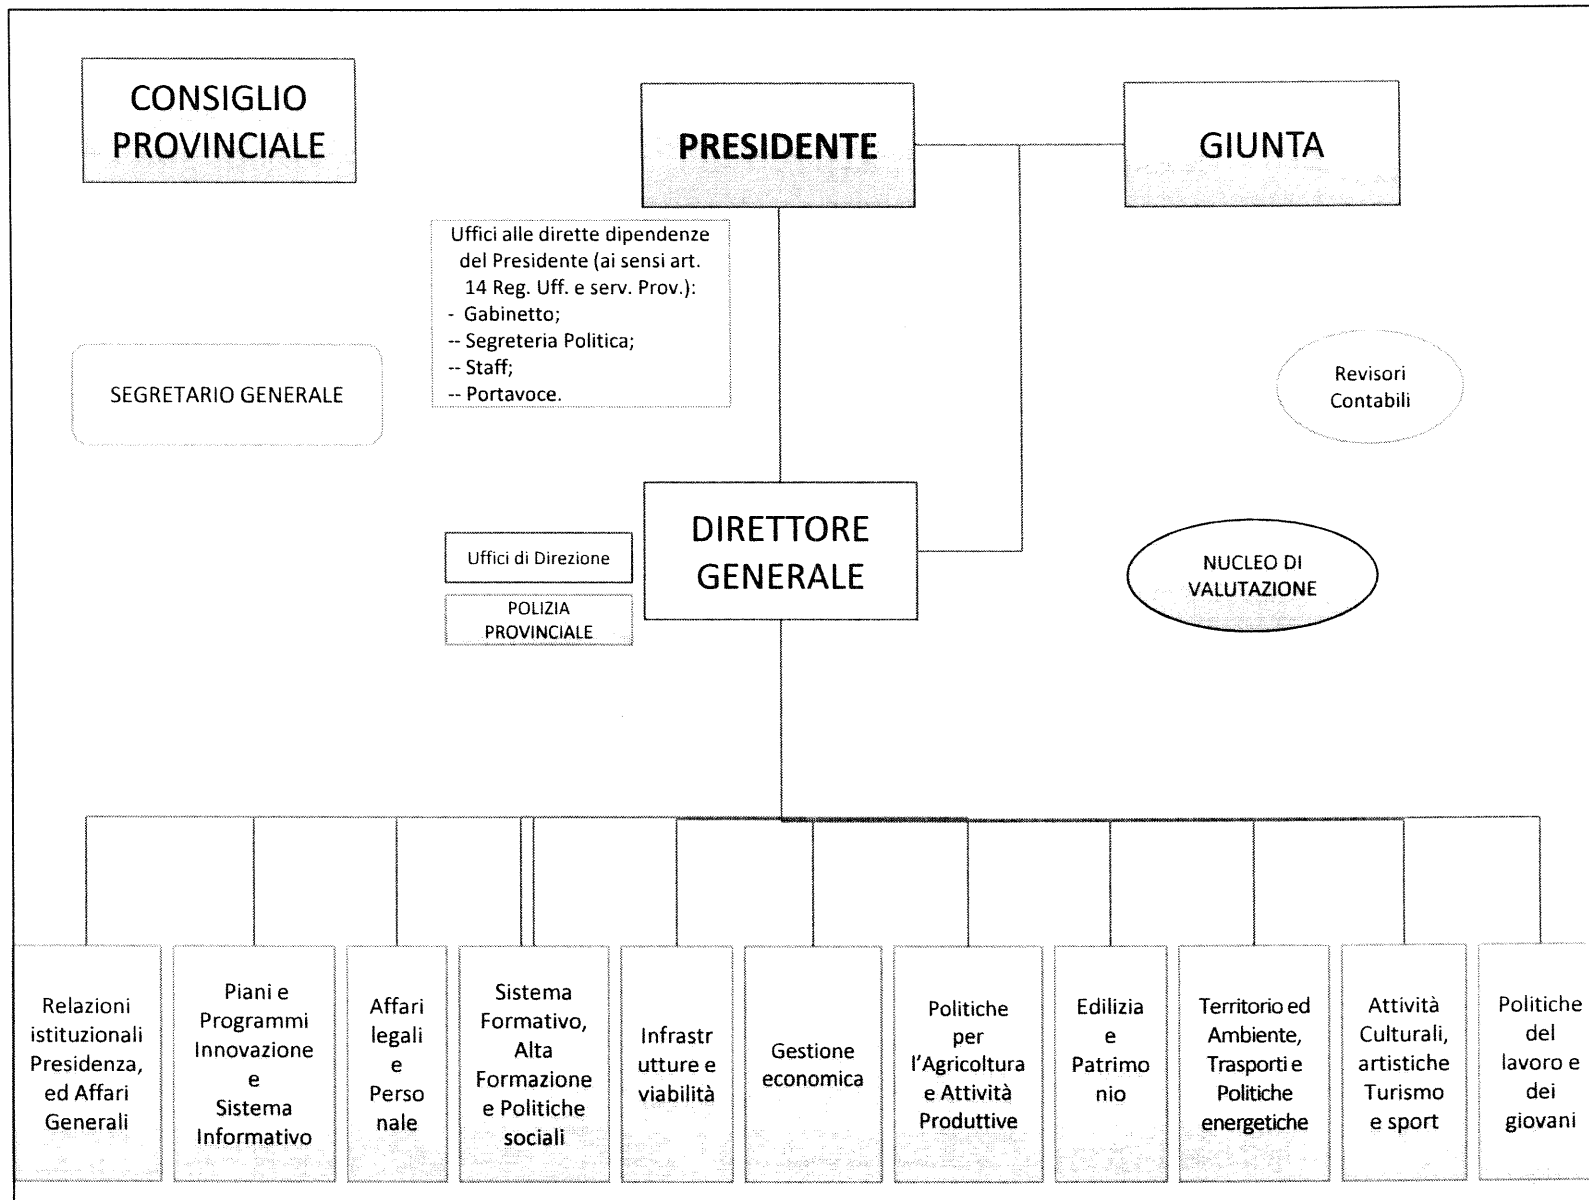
CONSIGLIO PROVINCIALE

PRESIDENTE

GIUNTA

Uffici alle dirette dipendenze del Presidente (ai sensi art. 14 Reg. Uff. e serv. Prov.):
- Gabinetto;
-- Segreteria Politica;
-- Staff;
-- Portavoce.

SEGRETARIO GENERALE

Revisori Contabili

Uffici di Direzione

POLIZIA PROVINCIALE

DIRETTORE GENERALE

NUCLEO DI VALUTAZIONE

Relazioni istituzionali Presidenza, ed Affari Generali

Piani e Programmi Innovazione e Sistema Informativo

Affari legali e Personale

Sistema Formativo, Alta Formazione e Politiche sociali

Infrastrutture e viabilità

Gestione economica

Politiche per l'Agricoltura e Attività Produttive

Edilizia e Patrimonio

Territorio ed Ambiente, Trasporti e Politiche energetiche

Attività Culturali, artistiche Turismo e sport

Politiche del lavoro e dei giovani